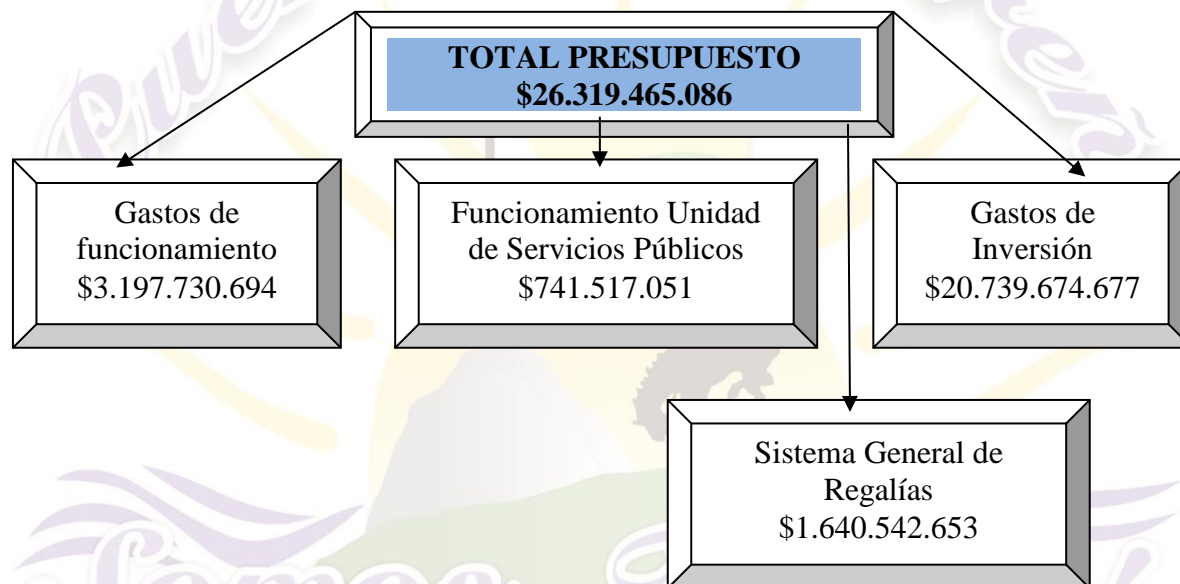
TOTAL PRESUPUESTO
\$26.319.465.086

Gastos de funcionamiento
\$3.197.730.694

Funcionamiento Unidad de Servicios Públicos
\$741.517.051

Gastos de Inversión
\$20.739.674.677

Sistema General de Regalías
\$1.640.542.653